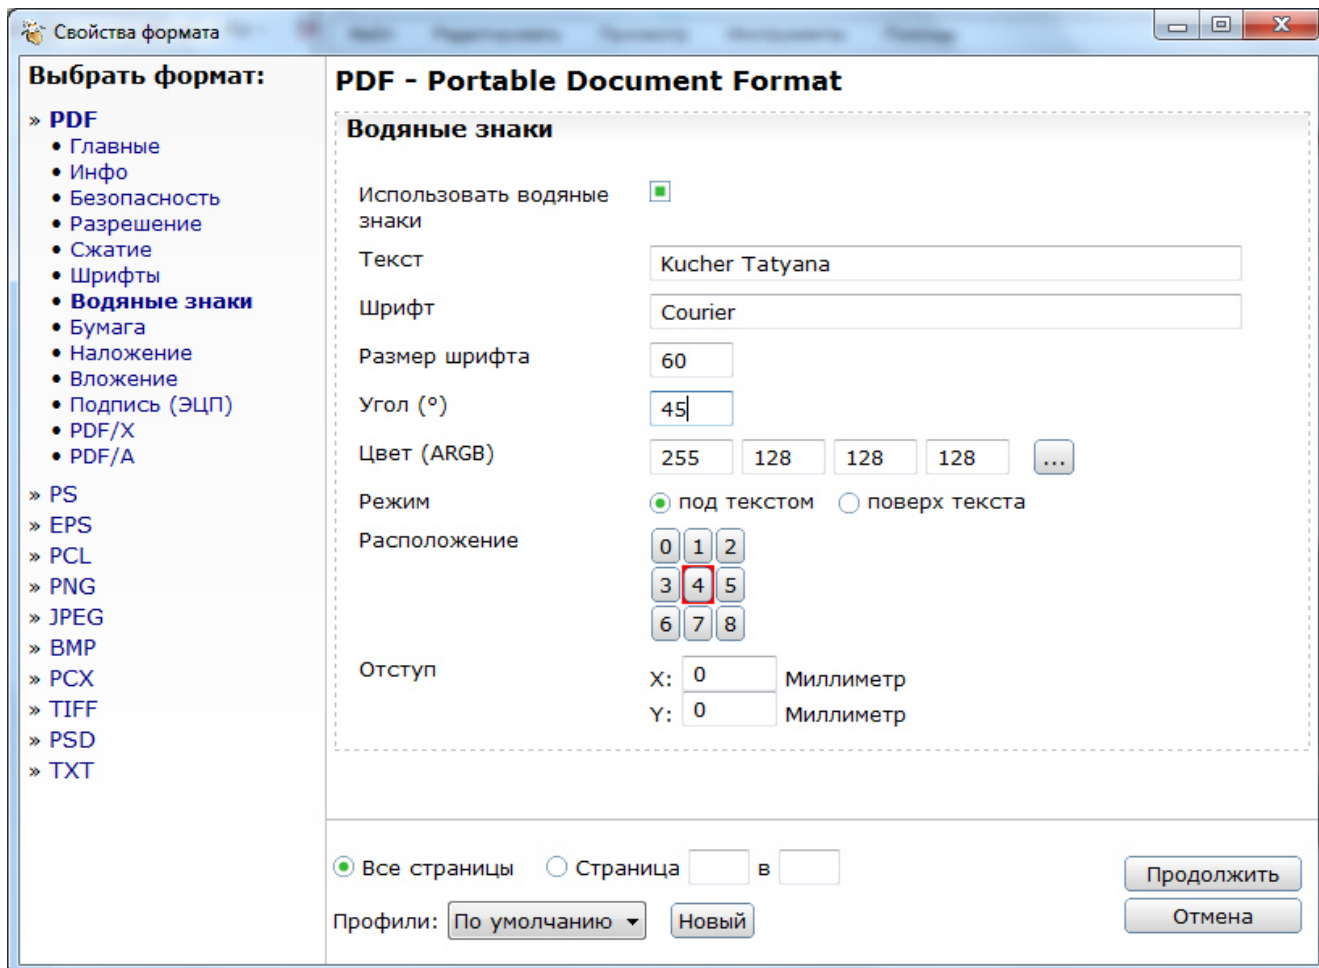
Свойства формата

Выбрать формат:

» PDF
• Главные
• Инфо
• Безопасность
• Разрешение
• Сжатие
• Шрифты
• Водяные знаки
• Бумага
• Наложение
• Вложение
• Подпись (ЭЦП)
• PDF/X
• PDF/A
» PS
» EPS
» PCL
» PNG
» JPEG
» BMP
» PCX
» TIFF
» PSD
» TXT

PDF - Portable Document Format

Водяные знаки

Использовать водяные знаки

Текст Kucher Tatyana

Шрифт Courier

Размер шрифта 60

Угол (°) 45

Цвет (ARGB) 255 128 128 128 ...

Режим под текстом поверх текста

Расположение
| 0 | 1 | 2 |
|---|---|---|
| 3 | 4 | 5 |
| 6 | 7 | 8 |

Отступ X: 0 Миллиметр
Y: 0 Миллиметр

Все страницы Страница в

Профили: По умолчанию Новый

Продолжить
Отмена